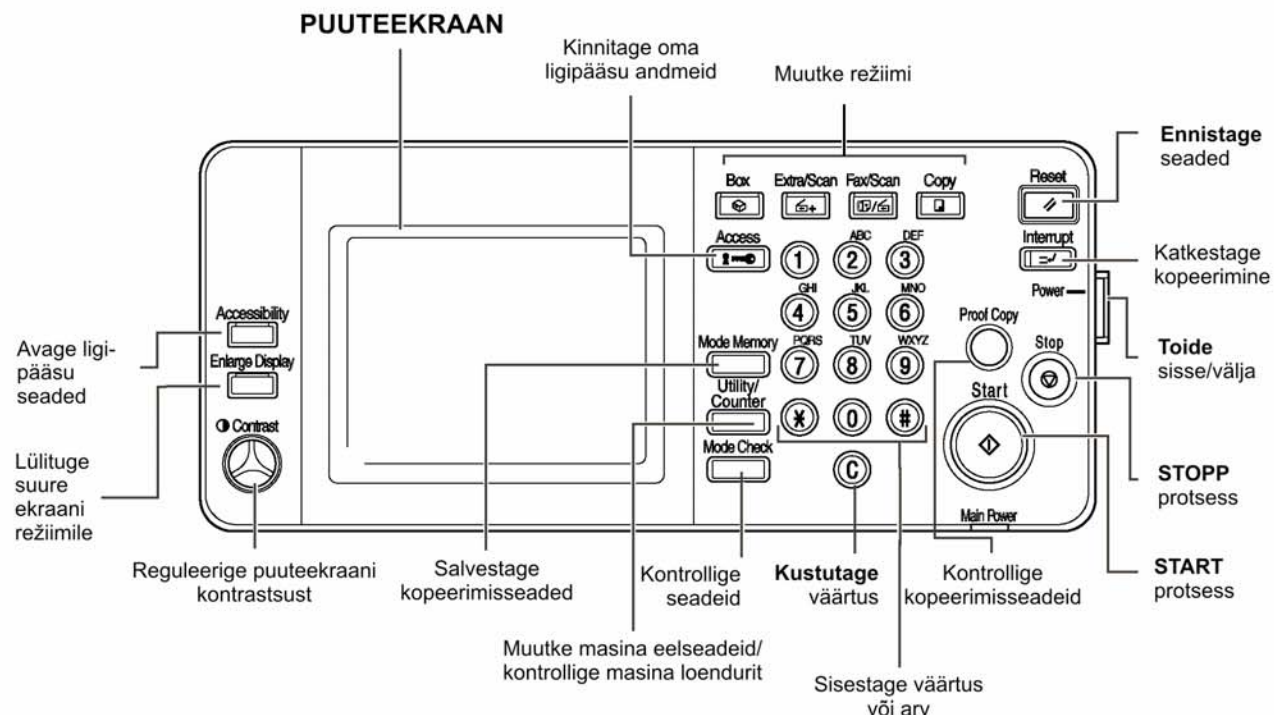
PUUTEEKRAAN

Kinnitage oma ligipääsu andmeid

Muutke režiimi

Ennistage seaded

Box

Extra/Scan

Fax/Scan

Copy

Reset

Access

ABC

DEF

Interrupt

Katkestage kopeerimine

1

2

3

GHI

JKL

MNO

4

5

6

Power

Accessibility

Proof Copy

Avage ligipääsu seaded

Enlarge Display

Mode Memory

PQRS

TUV

WXYZ

Stop

7

8

9

Toide sisse/välja

Utility/ Counter

Start

Contrast

Lülituge suure ekraani režiimile

*

0

#

Mode Check

C

STOPP protsess

Main Power

Reguleerige puuteekraani kontrastsust

Salvestage kopeerimisseaded

Kontrollige seadeid

Kustutage väärtus

Kontrollige kopeerimisseadeid

START protsess

Muutke masina eelseadeid/ kontrollige masina loendurit

Sisestage väärtus või arv